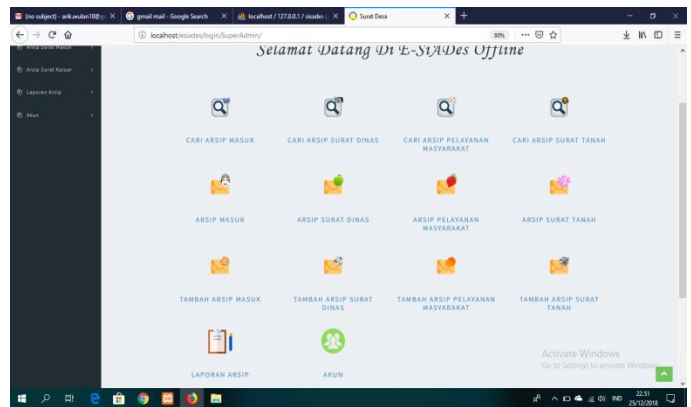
(no subject) - arik.wulan18@g ×
gmail mail - Google Search ×
localhost / 127.0.0.1 / sisades ×
Surat Desa ×
+

localhost/esiades/login/SuperAdmin/
80%
··· ☆

Arsip Surat Masuk
Arsip Surat Keluar
Laporan Arsip
Akun

Selamat Datang Di E-SIADes Offline

CARI ARSIP MASUK
CARI ARSIP SURAT DINAS
CARI ARSIP PELAYANAN MASYARAKAT
CARI ARSIP SURAT TANAH

ARSIP MASUK
ARSIP SURAT DINAS
ARSIP PELAYANAN MASYARAKAT
ARSIP SURAT TANAH

TAMBAH ARSIP MASUK
TAMBAH ARSIP SURAT DINAS
TAMBAH ARSIP PELAYANAN MASYARAKAT
TAMBAH ARSIP SURAT TANAH

LAPORAN ARSIP
AKUN

Activate Windows
Go to Settings to activate Windows.

IND
22.51
25/12/2018